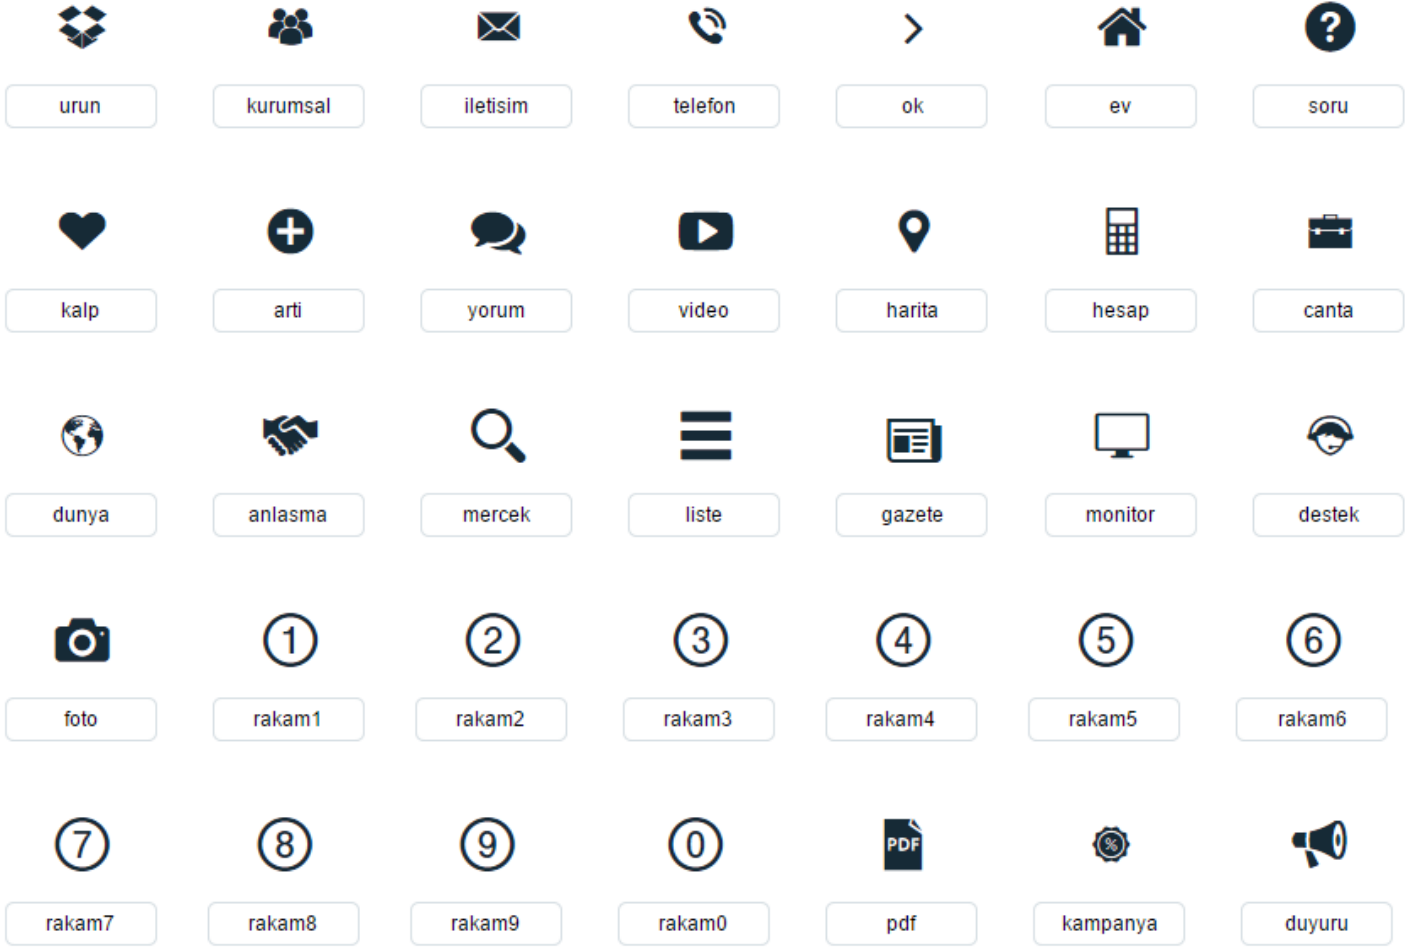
urun kurumsal iletisim telefon ok ev soru

kalp arti yorum video harita hesap canta

dunya anlasma mercek liste gazete monitor destek

1 2 3 4 5 6

foto rakam1 rakam2 rakam3 rakam4 rakam5 rakam6

7 8 9 0 PDF %

rakam7 rakam8 rakam9 rakam0 pdf kampanya duyuru